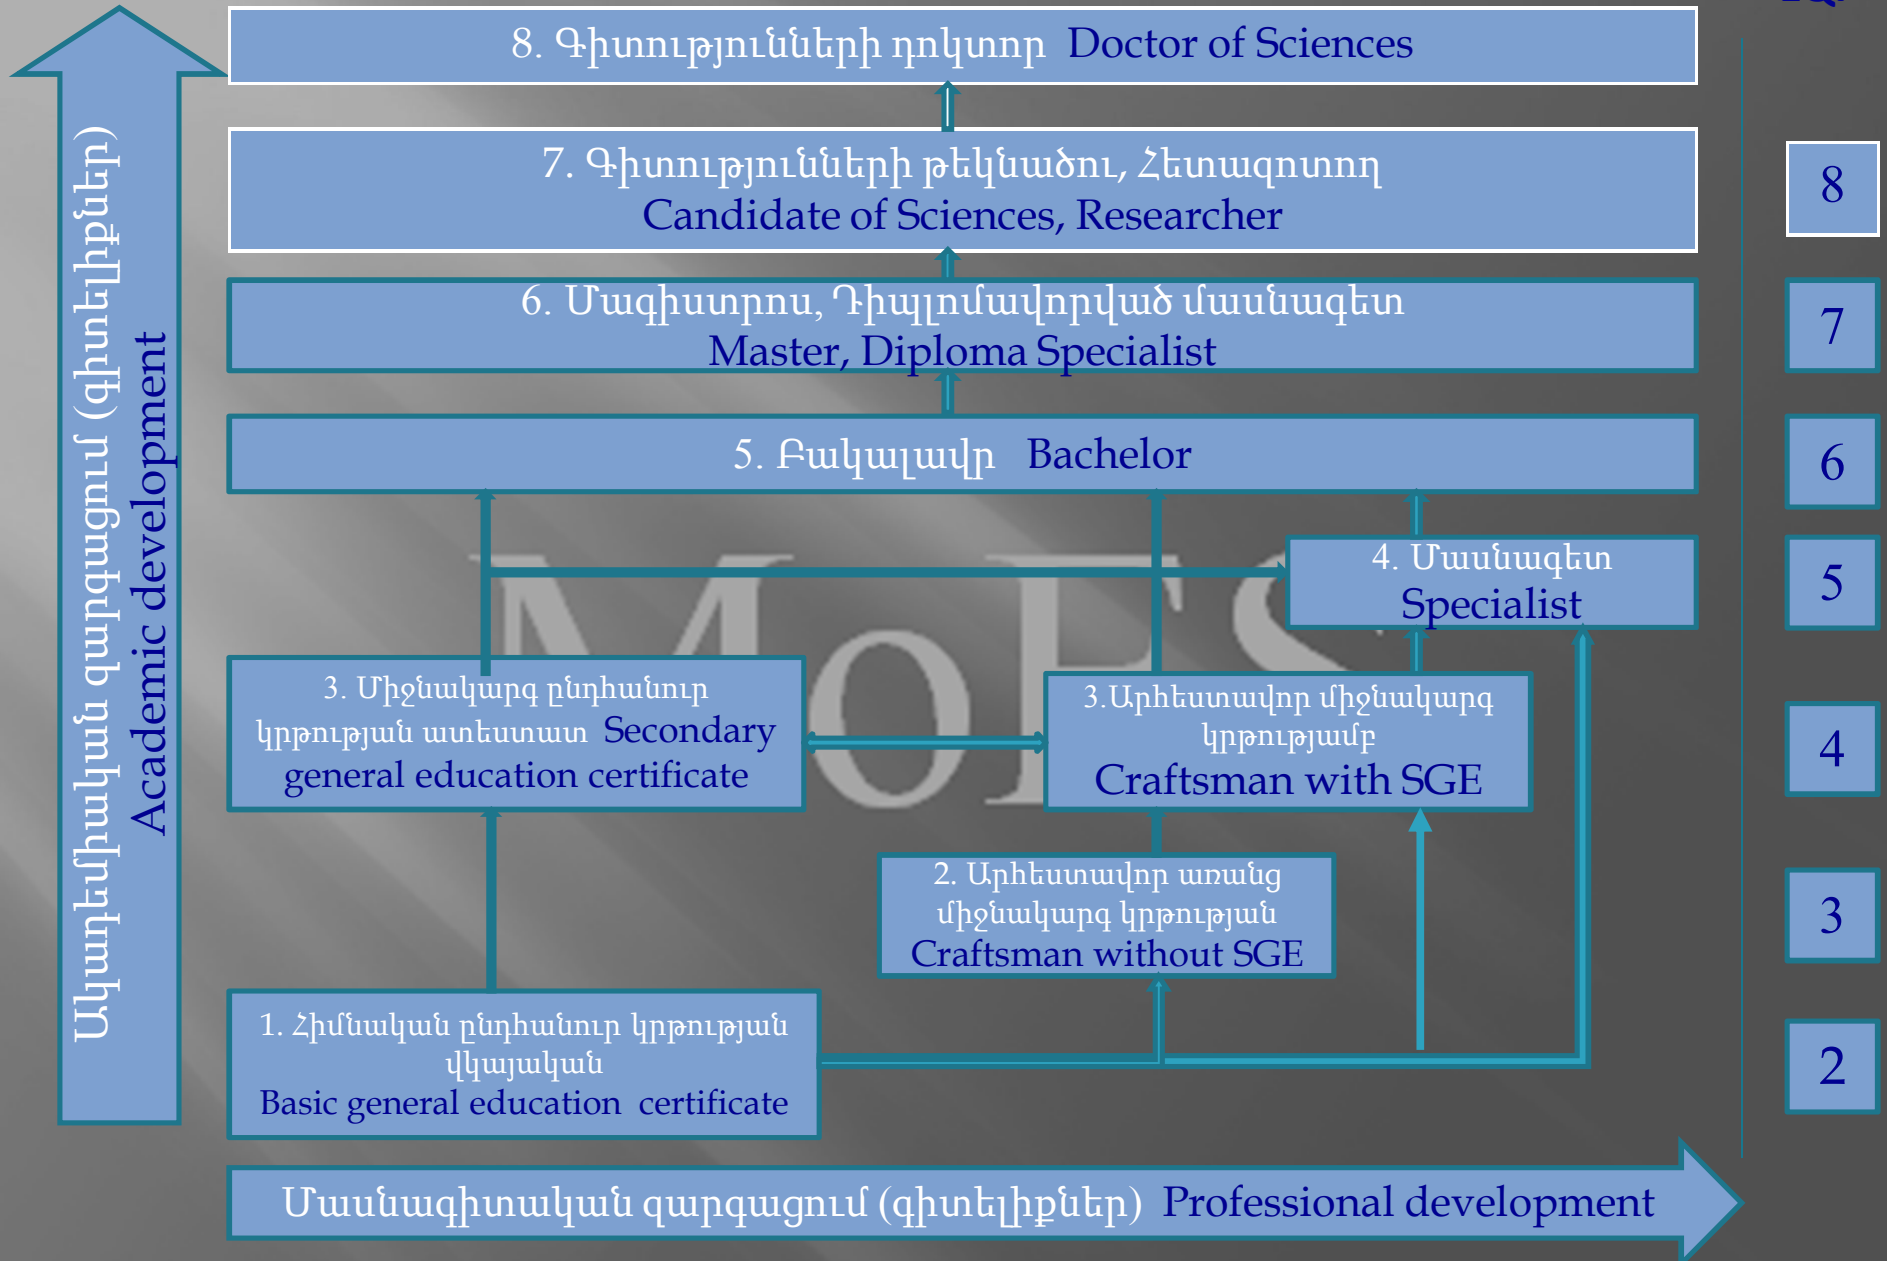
Ակադեմիական զարգացում (գիտելիքներ) Academic development

8. Գիտությունների դոկտոր Doctor of Sciences

7. Գիտությունների թեկնածու, Հետազոտող Candidate of Sciences, Researcher

6. Մագիստրոս, Դիպլոմավորված մասնագետ Master, Diploma Specialist

5. Բակալավր Bachelor

4. Մասնագետ Specialist

3. Միջնակարգ ընդհանուր կրթության ատեստատ Secondary general education certificate

3.Արհեստավոր միջնակարգ կրթությամբ Craftsman with SGE

2. Արհեստավոր առանց միջնակարգ կրթության Craftsman without SGE

1. Հիմնական ընդհանուր կրթության վկայական Basic general education certificate

MoES

8
7
6
5
4
3
2

Մասնագիտական զարգացում (գիտելիքներ) Professional development